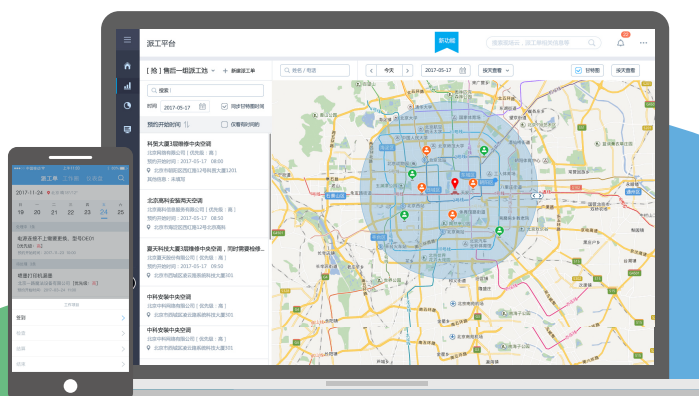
派工平台

新功能

搜索客户、派工单和任务等

[ 待 ] 售后一组派工单 ▾

+ 新建派工单

搜索

时间 2017-05-17

同步甘特图时间

预约开始时间

仅看有时间的

科贸大厦1层维修中央空调

北京科技有限公司（优先级：高）

预约开始时间：2017-05-17 08:00

北京市朝阳区西大望路12号科贸大厦1201

其他信息：未填写

北京惠科安装商天空调

北京惠科信息服务有限公司（优先级：高）

预约开始时间：2017-05-17 08:30

北京市海淀区西大望路12号北四环

夏天科技大厦3层维修中央空调，同时需要检修...

北京夏天科技有限公司（优先级：高）

预约开始时间：2017-05-17 09:50

北京市朝阳区建外凤凰街阿玛尼大厦301

中科安装中央空调

北京中科科技有限公司（优先级：高）

中科安装中央空调

北京中科科技有限公司（优先级：高）

姓名 / 电话

今天

2017-05-17

按天查看

甘特图

按天查看

派工单

2017-11-24

19 20 21 22 23 24 25

电表客服不上能量更换，型号OKIH

常规 进行中

修理打印机故障

工作清单

签到

出发

出场

结束